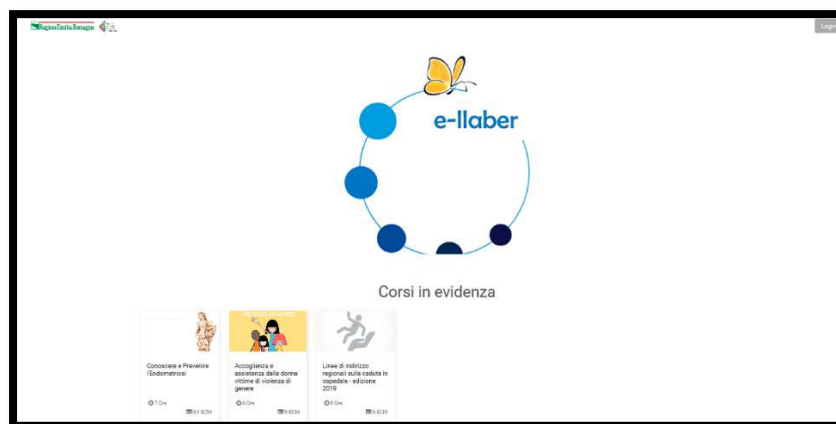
RegioneEmilia-Romagna

Login

e-llaber

Corsi in evidenza

Conoscere e Prevenire l'Endometriosi

7 Ore

9.1 ECM

Accoglienza e assistenza delle donne vittime di violenza di genere

6 Ore

9 ECM

Linee di indirizzo regionali sulle cadute in ospedale - edizione 2019

6 Ore

9 ECM